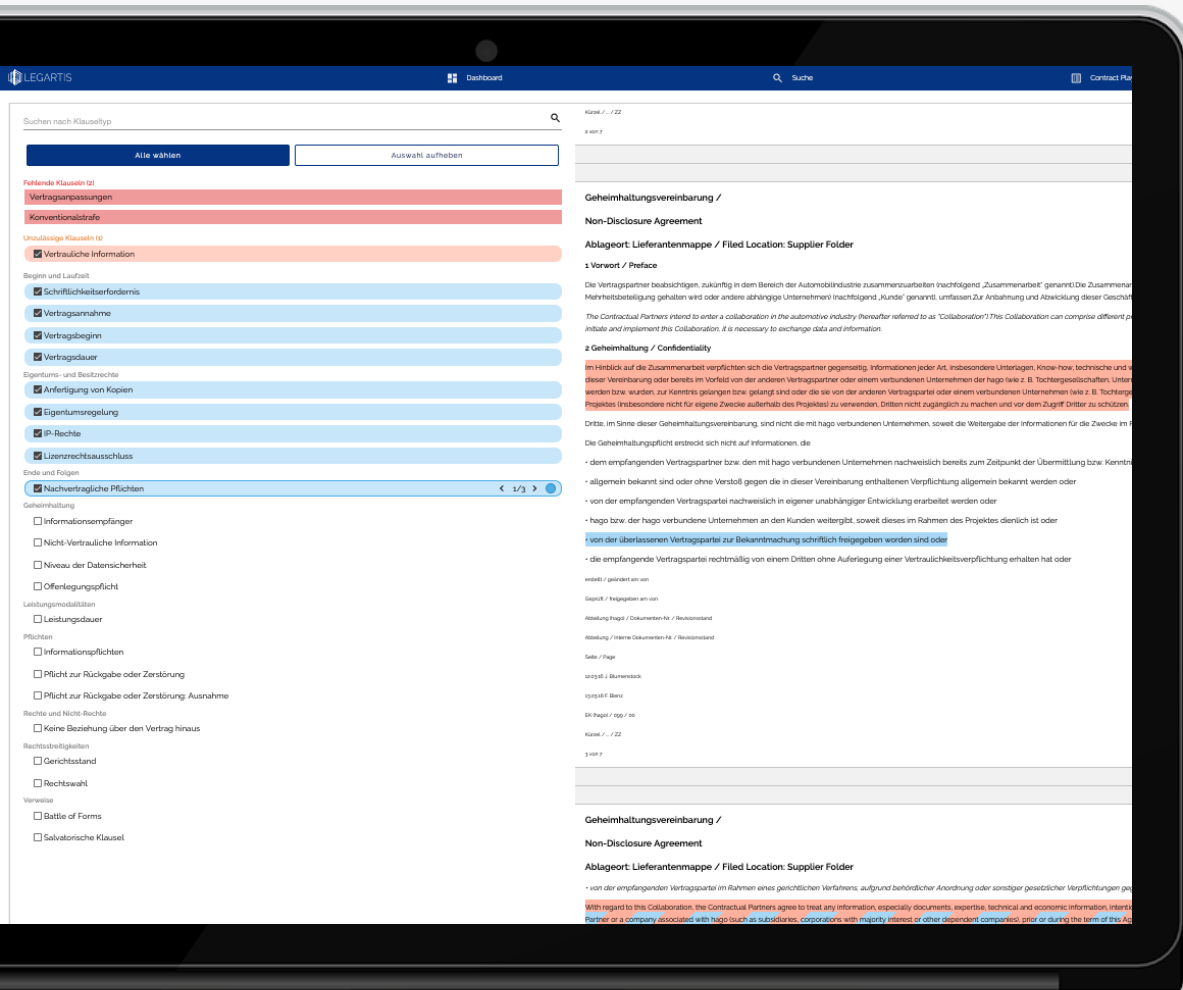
LEGARTIS

Dashboard

Suche

Contract Pla

Suchen nach Klauseltyp

Alle wählen

Auswahl aufheben

Fehlende Klauseln (2)

Vertragsanpassungen

Konventionalstrafe

Unzulässige Klauseln (1)

Vertrauliche Information

Beginn und Laufzeit

Schriftlichkeitserfordernis

Vertragsannahme

Vertragsbeginn

Vertragsdauer

Eigentums- und Besitzrechte

Anfertigung von Kopien

Eigentumsregelung

IP-Rechte

Lizenzrechtsausschluss

Ende und Folgen

Nachvertragliche Pflichten

1/3

Geheimhaltung

Informationsempfänger

Nicht-Vertrauliche Information

Niveau der Datensicherheit

Offenlegungspflicht

Leistungsmodalitäten

Leistungsdauer

Pflichten

Informationspflichten

Pflicht zur Rückgabe oder Zerstörung

Pflicht zur Rückgabe oder Zerstörung: Ausnahme

Rechte und Nicht-Rechte

Keine Beziehung über den Vertrag hinaus

Rechtsstreitigkeiten

Gerichtsstand

Rechtswahl

Verweise

Battle of Forms

Salvatorische Klausel

Kürzel / ... / ZZ

2 von 7

Geheimhaltungsvereinbarung /

Non-Disclosure Agreement

Ablageort: Lieferantenmappe / Filed Location: Supplier Folder

1 Vorwort / Preface

Die Vertragspartner beabsichtigen, zukünftig in dem Bereich der Automobilindustrie zusammenzuarbeiten (nachfolgend „Zusammenarbeit" genannt).Die Zusammenar Mehrheitsbeteiligung gehalten wird oder andere abhängige Unternehmen) (nachfolgend „Kunde" genannt), umfassen.Zur Anbahnung und Abwicklung dieser Geschäf

The Contractual Partners intend to enter a collaboration in the automotive industry (hereafter referred to as "Collaboration").This Collaboration can comprise different p initiate and implement this Collaboration, it is necessary to exchange data and information.

2 Geheimhaltung / Confidentiality

Im Hinblick auf die Zusammenarbeit verpflichten sich die Vertragspartner gegenseitig, Informationen jeder Art, insbesondere Unterlagen, Know-how, technische und w dieser Vereinbarung oder bereits im Vorfeld von der anderen Vertragspartner oder einem verbundenen Unternehmen der hago (wie z. B. Tochtergesellschaften, Unter werden bzw. wurden, zur Kenntnis gelangen bzw. gelangt sind oder die sie von der anderen Vertragspartei oder einem verbundenen Unternehmen (wie z. B. Tochterge Projektes (insbesondere nicht für eigene Zwecke außerhalb des Projektes) zu verwenden, Dritten nicht zugänglich zu machen und vor dem Zugriff Dritter zu schützen

Dritte, im Sinne dieser Geheimhaltungsvereinbarung, sind nicht die mit hago verbundenen Unternehmen, soweit die Weitergabe der Informationen für die Zwecke im P

Die Geheimhaltungspflicht erstreckt sich nicht auf Informationen, die

- dem empfangenden Vertragspartner bzw. den mit hago verbundenen Unternehmen nachweislich bereits zum Zeitpunkt der Übermittlung bzw. Kenntni

- allgemein bekannt sind oder ohne Verstoß gegen die in dieser Vereinbarung enthaltenen Verpflichtung allgemein bekannt werden oder

- von der empfangenden Vertragspartei nachweislich in eigener unabhängiger Entwicklung erarbeitet werden oder

- hago bzw. der hago verbundene Unternehmen an den Kunden weitergibt, soweit dieses im Rahmen des Projektes dienlich ist oder

- von der überlassenen Vertragspartei zur Bekanntmachung schriftlich freigegeben worden sind oder

- die empfangende Vertragspartei rechtmäßig von einem Dritten ohne Auferlegung einer Vertraulichkeitsverpflichtung erhalten hat oder

erstellt / geändert am von

Geprüft / freigegeben am von

Abteilung Ihago) / Dokumenten-Nr. / Revisionsstand

Abteilung / Interne Dokumenten-Nr. / Revisionsstand

Seite / Page

10.03.18 J. Blumenstock

13.03.18 F. Bienz

EK Ihago) / 059 / 00

Kürzel / ... / ZZ

3 von 7

Geheimhaltungsvereinbarung /

Non-Disclosure Agreement

Ablageort: Lieferantenmappe / Filed Location: Supplier Folder

- von der empfangenden Vertragspartei im Rahmen eines gerichtlichen Verfahrens, aufgrund behördlicher Anordnung oder sonstiger gesetzlicher Verpflichtungen ge

With regard to this Collaboration, the Contractual Partners agree to treat any information, especially documents, expertise, technical and economic information, intenti Partner or a company associated with hago (such as subsidiaries, corporations with majority interest or other dependent companies), prior or during the term of this Ag